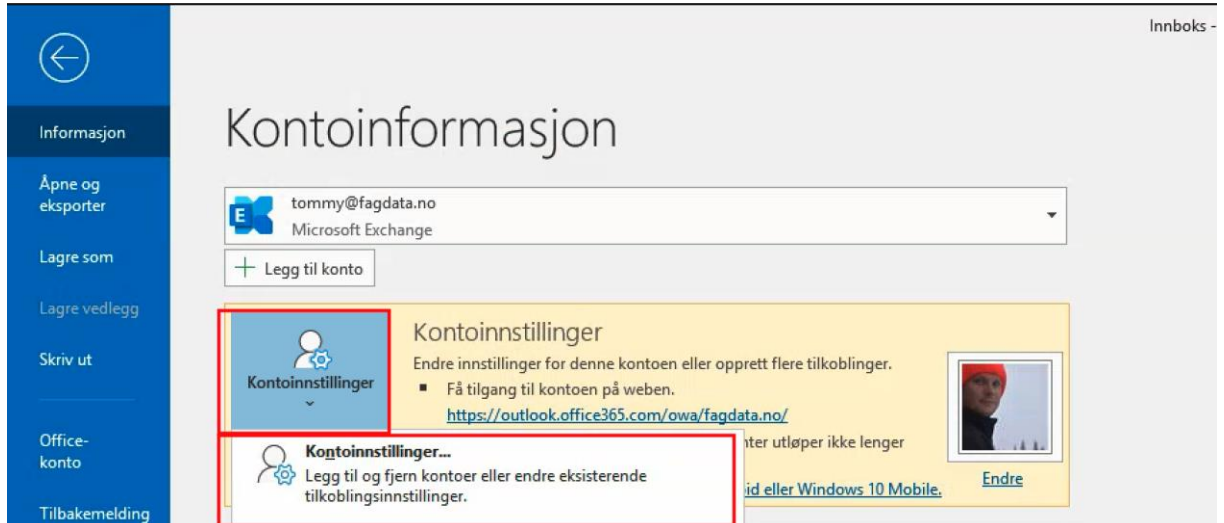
Innboks -

Informasjon

Åpne og eksporter

Lagre som

Lagre vedlegg

Skriv ut

Office-konto

Tilbakemelding

Kontoinformasjon

tommy@fagdata.no
Microsoft Exchange

Legg til konto

Kontoinnstillinger

Kontoinnstillinger
Endre innstillinger for denne kontoen eller opprett flere tilkoblinger.
Få tilgang til kontoen på weben.
https://outlook.office365.com/owa/fagdata.no/

nter utløper ikke lenger

oid eller Windows 10 Mobile.

Endre

Kontoinnstillinger...
Legg til og fjern kontoer eller endre eksisterende tilkoblingsinnstillinger.